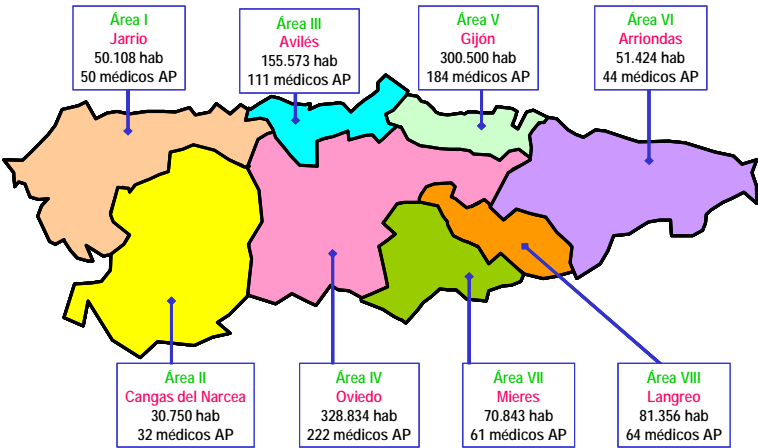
Área I
Jarrio
50.108 hab
50 médicos AP

Área III
Avilés
155.573 hab
111 médicos AP

Área V
Gijón
300.500 hab
184 médicos AP

Área VI
Arriondas
51.424 hab
44 médicos AP

Área II
Cangas del Narcea
30.750 hab
32 médicos AP

Área IV
Oviedo
328.834 hab
222 médicos AP

Área VII
Mieres
70.843 hab
61 médicos AP

Área VIII
Langreo
81.356 hab
64 médicos AP